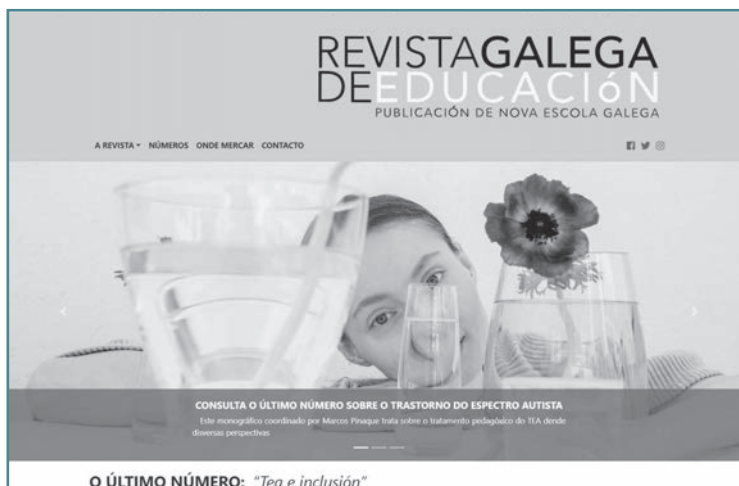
REVISTAGALEGA
DEEDUCACIóN
PUBLICACIÓN DE NOVA ESCOLA GALEGA

A REVISTA ▾ NÚMEROS ONDE MERCAR CONTACTO

CONSULTA O ÚLTIMO NÚMERO SOBRE O TRASTORNO DO ESPECTRO AUTISTA
Este monográfico coordinado por Marcos Pinaque trata sobre o tratamento pedagóxico do TEA dende diversas perspectivas

O ÚLTIMO NÚMERO: "Tea e inclusión"